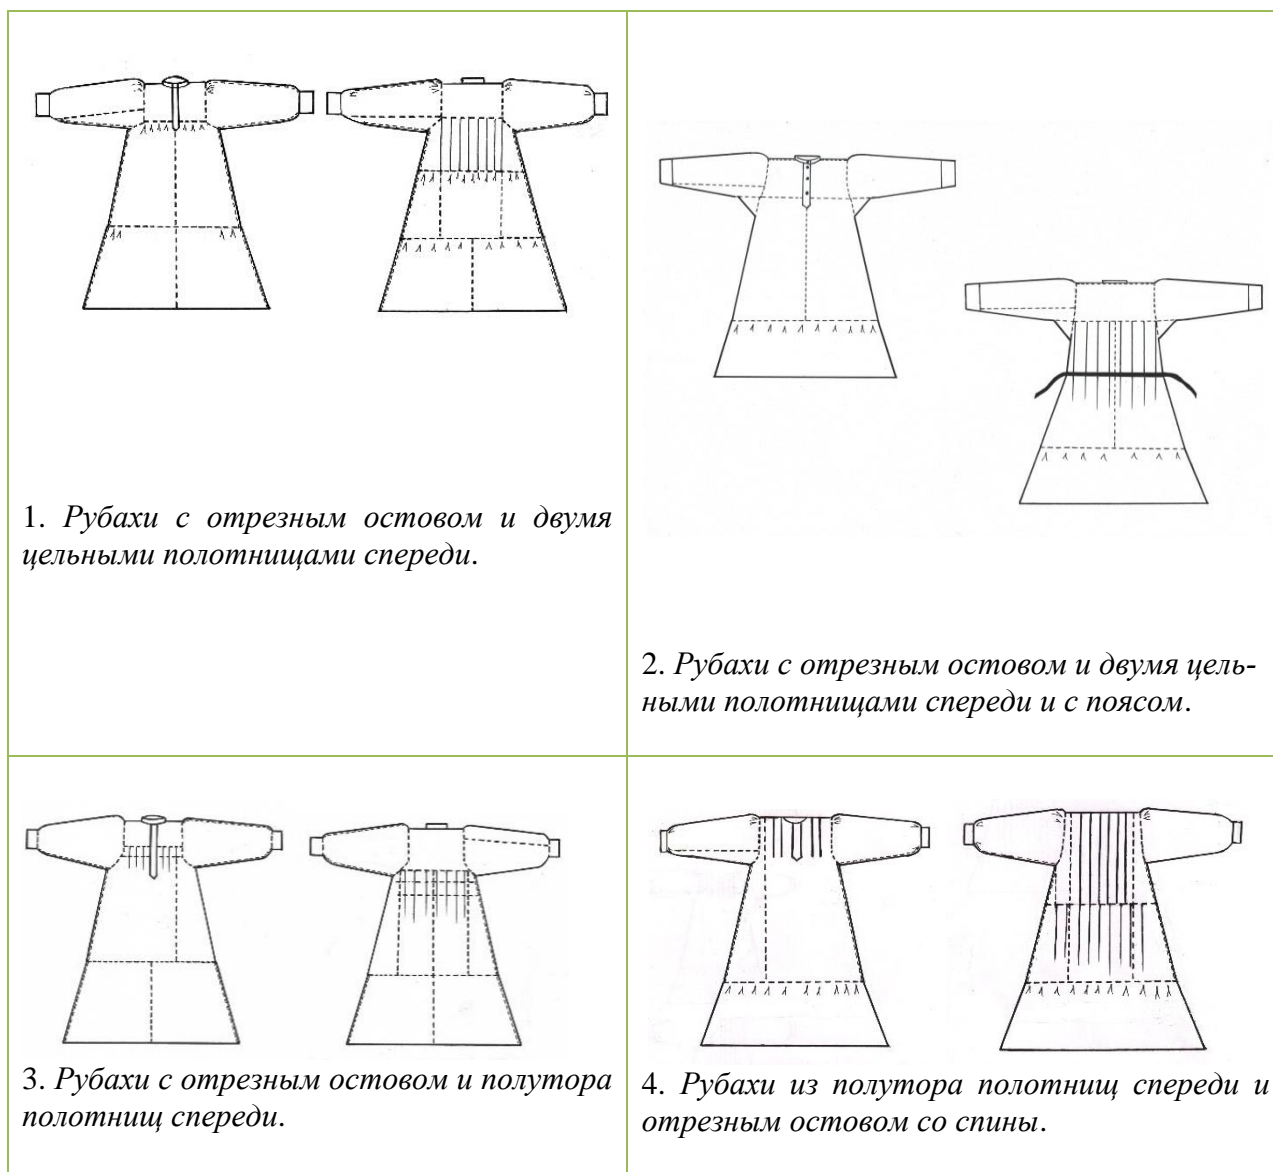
| | |
|---|---|
| 1. *Рубахи с отрезным остовом и двумя цельными полотнищами спереди.* | 2. *Рубахи с отрезным остовом и двумя цельными полотнищами спереди и с поясом.* |
| 3. *Рубахи с отрезным остовом и полутора полотнищ спереди.* | 4. *Рубахи из полутора полотнищ спереди и отрезным остовом со спины.* |